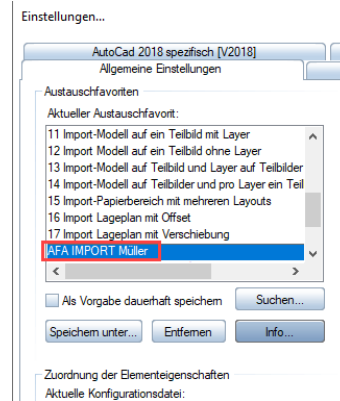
Einstellungen...

AutoCad 2018 spezifisch [V2018]

Allgemeine Einstellungen

Austauschfavoriten

Aktueller Austauschfavorit:

11 Import-Modell auf ein Teilbild mit Layer
12 Import Modell auf ein Teilbild ohne Layer
13 Import-Modell auf Teilbild und Layer auf Teilbilder
14 Import-Modell auf Teilbilder und pro Layer ein Teil
15 Import-Papierbereich mit mehreren Layouts
16 Import Lageplan mit Offset
17 Import Lageplan mit Verschiebung
AFA IMPORT Müller

Als Vorgabe dauerhaft speichern

Suchen...

Speichern unter...

Entfernen

Info...

Zuordnung der Elementeigenschaften

Aktuelle Konfigurationsdatei: